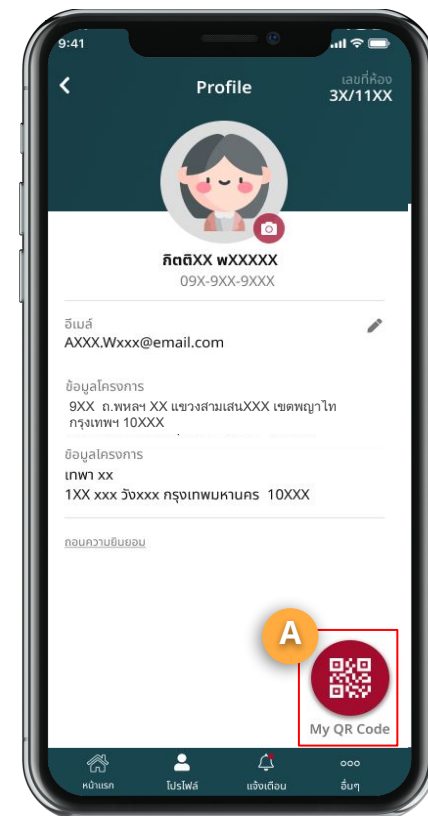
9:41

Profile

เลขที่ห้อง
3X/11XX

กิตติXX พXXXXX
09X-9XX-9XXX

อีเมล์
AXXX.Wxxx@email.com

ข้อมูลโครงการ
9XX ถ.พหลฯ XX แขวงสามเสนXXX เขตพญาไท กรุงเทพฯ 10XXX

ข้อมูลโครงการ
เทพา xx
1XX xxx วังxxx กรุงเทพมหานคร 10XXX

ถอนความยินยอม

A

My QR Code

หน้าแรก
โปรไฟล์
แจ้งเตือน
อื่นๆ